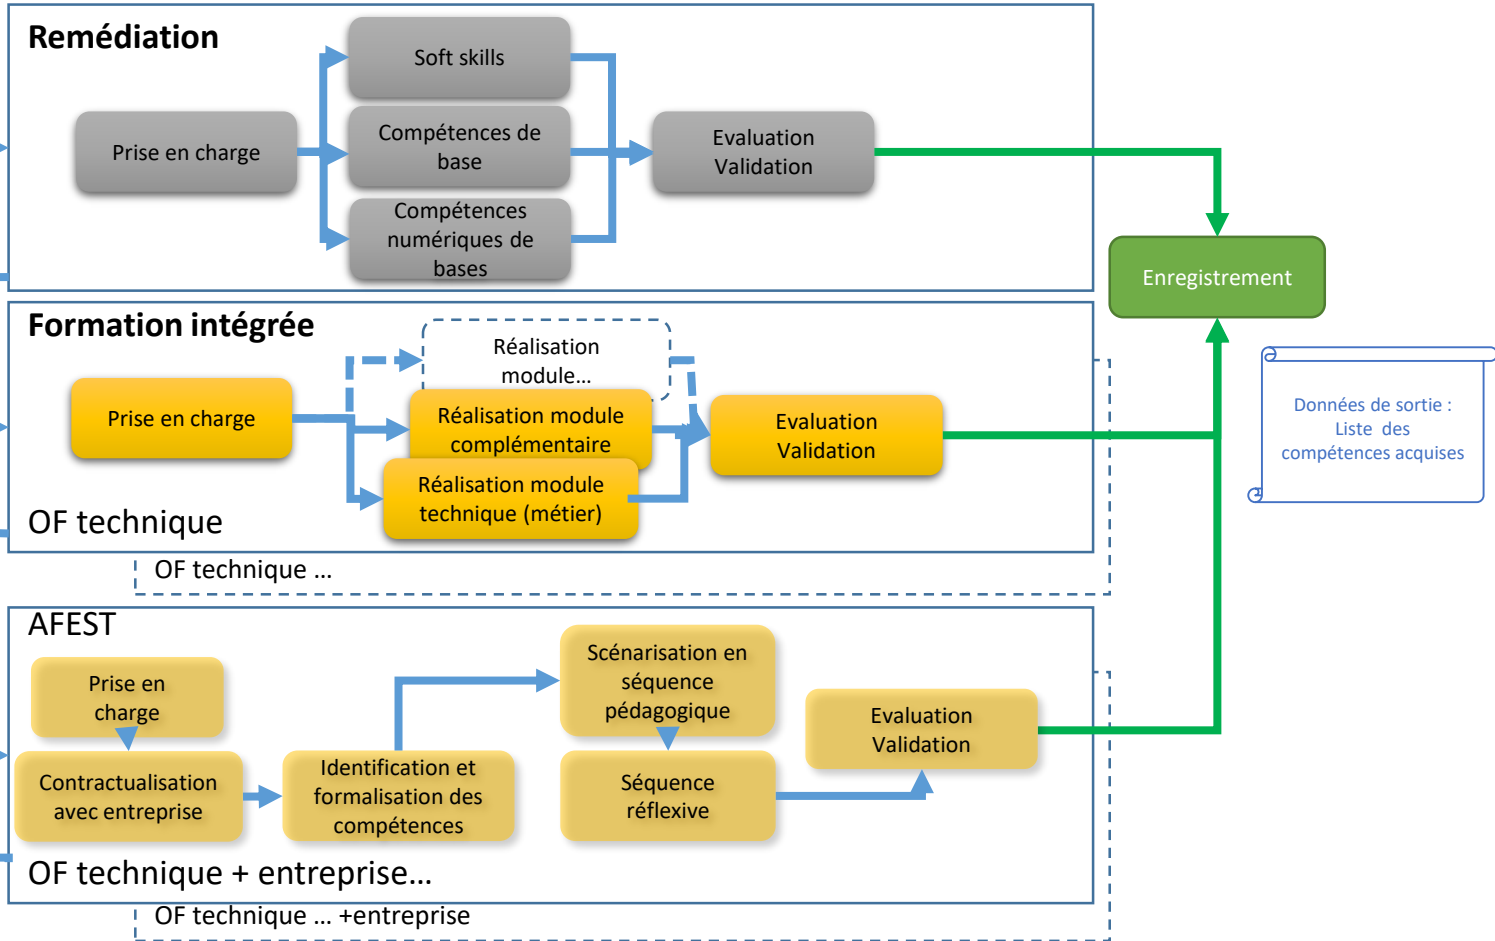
Remédiation

Prise en charge

Soft skills

Compétences de base

Compétences numériques de bases

Evaluation Validation

Enregistrement

Données de sortie : Liste des compétences acquises

Formation intégrée

Prise en charge

Réalisation module...

Réalisation module complémentaire

Réalisation module technique (métier)

Evaluation Validation

OF technique

OF technique ...

AFEST

Prise en charge

Contractualisation avec entreprise

Identification et formalisation des compétences

Scénarisation en séquence pédagogique

Séquence réflexive

Evaluation Validation

OF technique + entreprise...

OF technique ... +entreprise